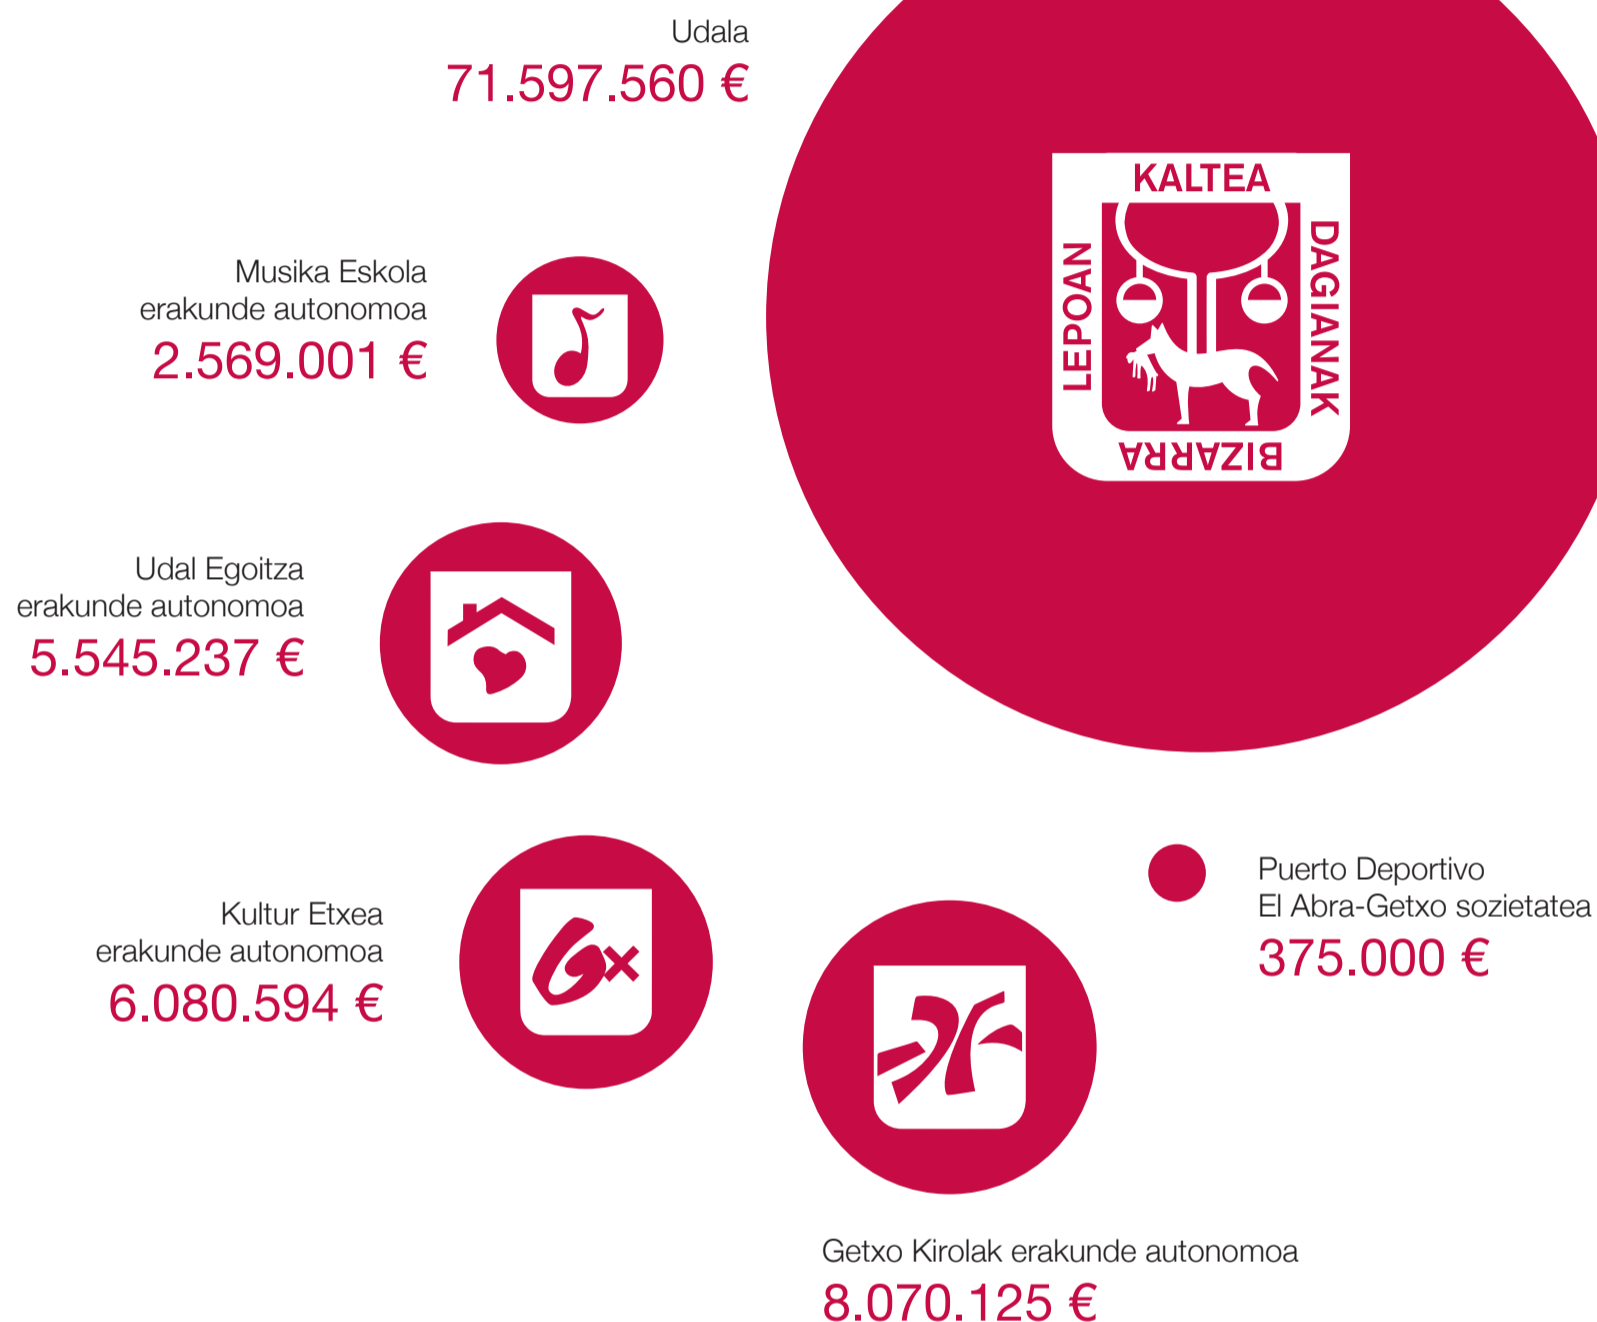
Udala
71.597.560 €

KALTEA
LEPOAN
DAGIANAK
BIZARRA

Musika Eskola
erakunde autonomoa
2.569.001 €

Udal Egoitza
erakunde autonomoa
5.545.237 €

Kultur Etxea
erakunde autonomoa
6.080.594 €

Puerto Deportivo
El Abra-Getxo sozietatea
375.000 €

Getxo Kirolak erakunde autonomoa
8.070.125 €